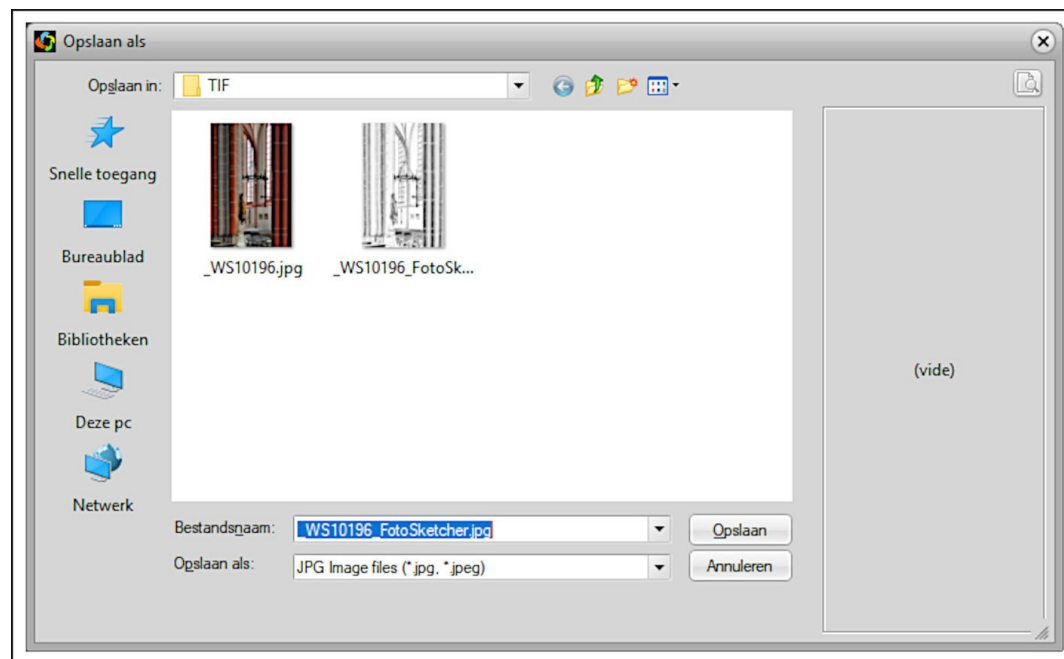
Opslaan als

Opslaan in: TIF

Snelle toegang

Bureaublad

Bibliotheken

Deze pc

Netwerk

_WS10196.jpg

_WS10196_FotoSk...

(vide)

Bestandsnaam: _WS10196_FotoSketcher.jpg

Opslaan

Opslaan als: JPG Image files (*.jpg, *.jpeg)

Annuleren